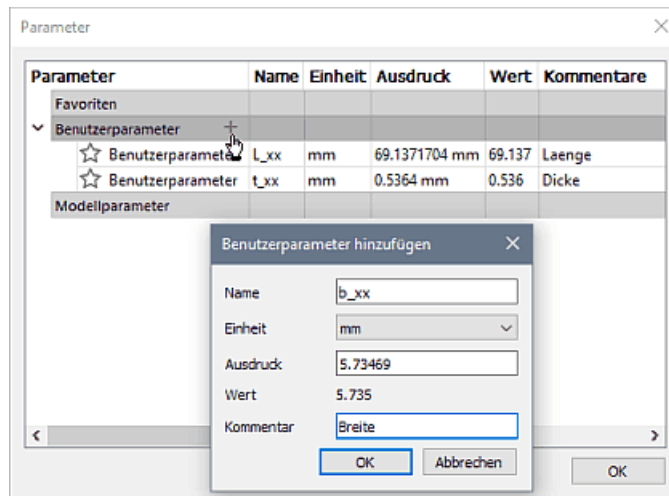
Parameter

| Parameter | Name | Einheit | Ausdruck | Wert | Kommentare |
|---|---|---|---|---|---|
| Favoriten | | | | | |
| Benutzerparameter + | | | | | |
| Benutzerparamete | L_xx | mm | 69.1371704 mm | 69.137 | Laenge |
| Benutzerparameter | t_xx | mm | 0.5364 mm | 0.536 | Dicke |
| Modellparameter | | | | | |

Benutzerparameter hinzufügen

Name b_xx

Einheit mm

Ausdruck 5.73469

Wert 5.735

Kommentar Breite

OK

Abbrechen

OK